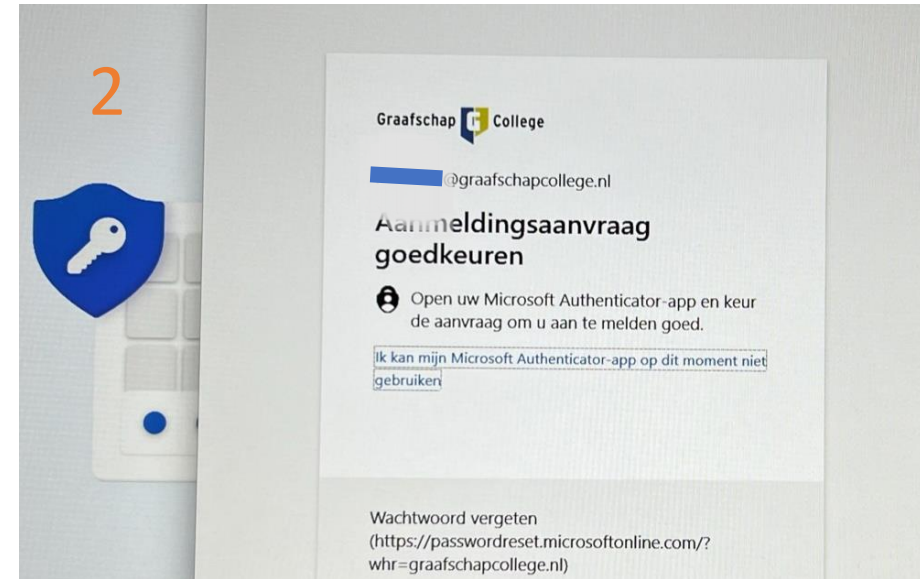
2

Graafschap College

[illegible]@graafschapcollege.nl

Aanmeldingsaanvraag goedkeuren

Open uw Microsoft Authenticator-app en keur de aanvraag om u aan te melden goed.

Ik kan mijn Microsoft Authenticator-app op dit moment niet gebruiken

Wachtwoord vergeten (https://passwordreset.microsoftonline.com/?whr=graafschapcollege.nl)